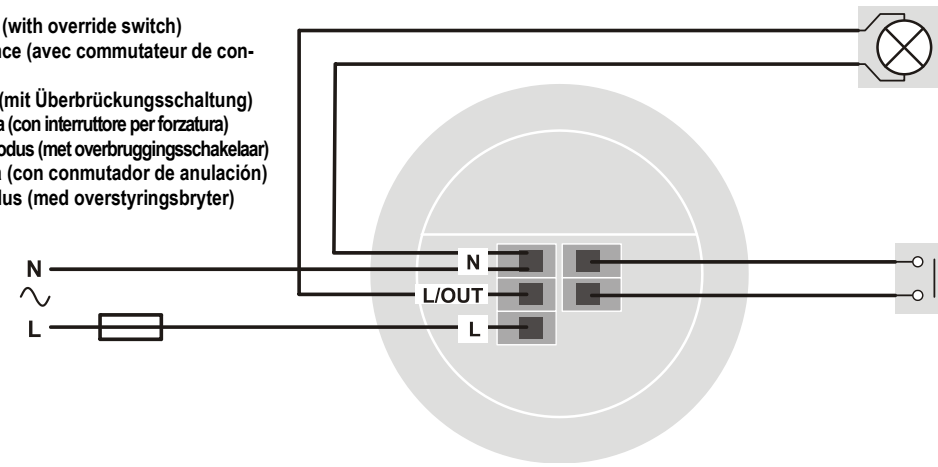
(with override switch)
nce (avec commutateur de con-

(mit Überbrückungsschaltung)
a (con interruttore per forzatura)
odus (met overbruggingsschakelaar)
a (con conmutador de anulación)
dus (med overstyringsbryter)

N
$\sim$
L

N
L/OUT
L